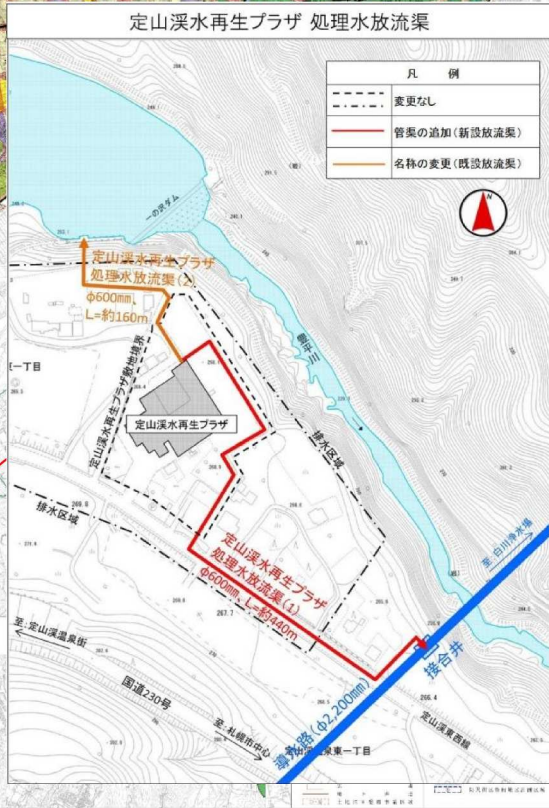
定山渓水再生プラザ 処理水放流渠

凡 例

変更なし

管渠の追加（新設放流渠）

名称の変更（既設放流渠）

N

一の沢ダム

定山渓水再生プラザ
処理水放流渠（2）
φ600㎜
L=約160m

豊平川

定山渓水再生プラザ敷地境界

定山渓水再生プラザ

排水区域

一丁目

排水区域

定山渓水再生プラザ
処理水放流渠（1）
φ600㎜、L=約440m

至：白川浄水場

至：定山渓温泉街

接合井

国道230号

至：札幌市中心

導水路（φ2,200㎜）

定山渓温泉東一丁目

定山渓東西線